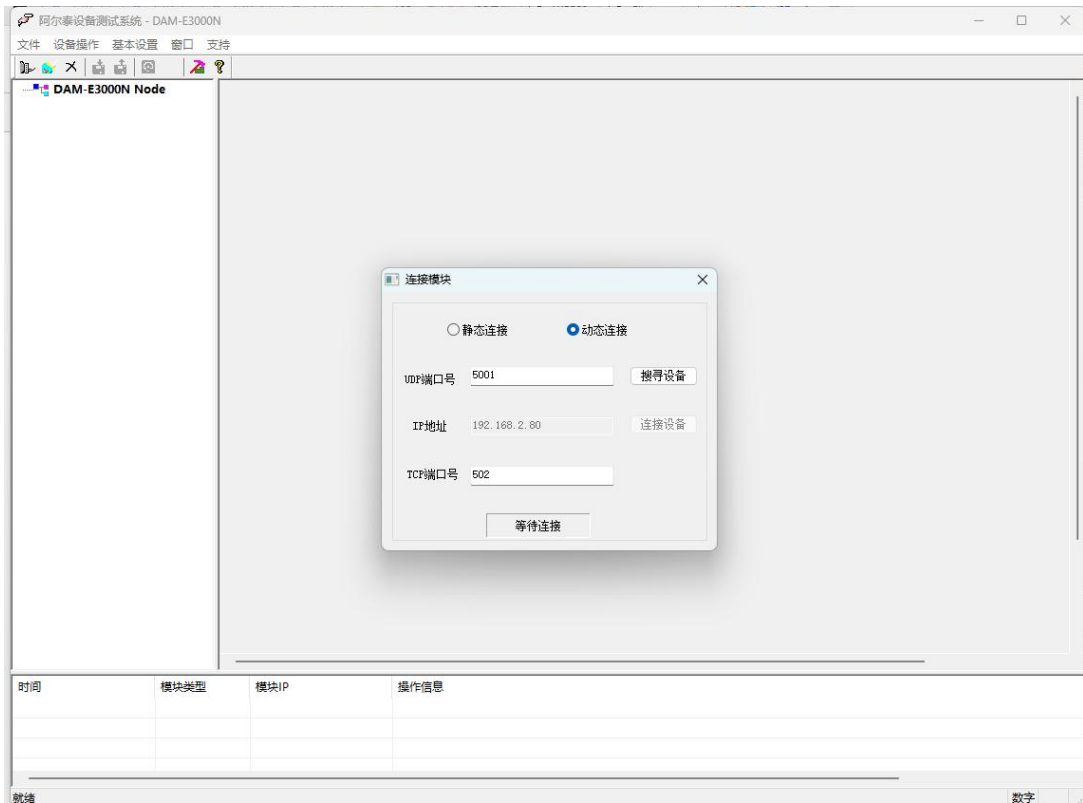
阿尔泰设备测试系统 - DAM-E3000N

文件 设备操作 基本设置 窗口 支持

DAM-E3000N Node

连接模块

静态连接

动态连接

UDP端口号 5001

搜寻设备

IP地址 192.168.2.80

连接设备

TCP端口号 502

等待连接

| 时间 | 模块类型 | 模块IP | 操作信息 |
|---|---|---|---|
| | | | |

就绪

数字